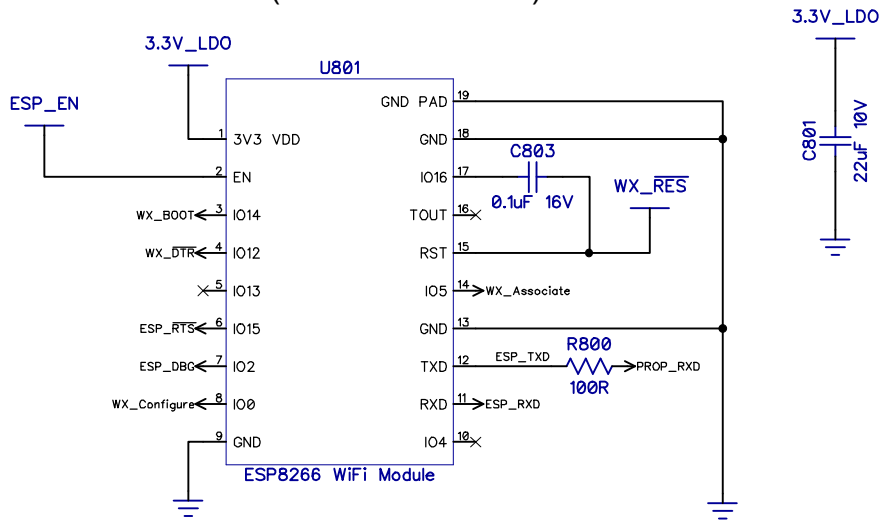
3.3V_LDO

U801

ESP_EN

1 3V3 VDD
2 EN
WX_BOOT 3 IO14
WX_$\overline{DTR}$ 4 IO12
5 IO13
ESP_$\overline{RTS}$ 6 IO15
ESP_DBG 7 IO2
WX_Configure 8 IO0
9 GND

GND PAD 19
GND 18
IO16 17
TOUT 16
RST 15
IO5 14 WX_Associate
GND 13
TXD 12 ESP_TXD
RXD 11 ESP_RXD
IO4 10

C803
0.1uF 16V

WX_$\overline{RES}$

R800
100R
PROP_RXD

ESP8266 WiFi Module

3.3V_LDO

C801
22uF 10V